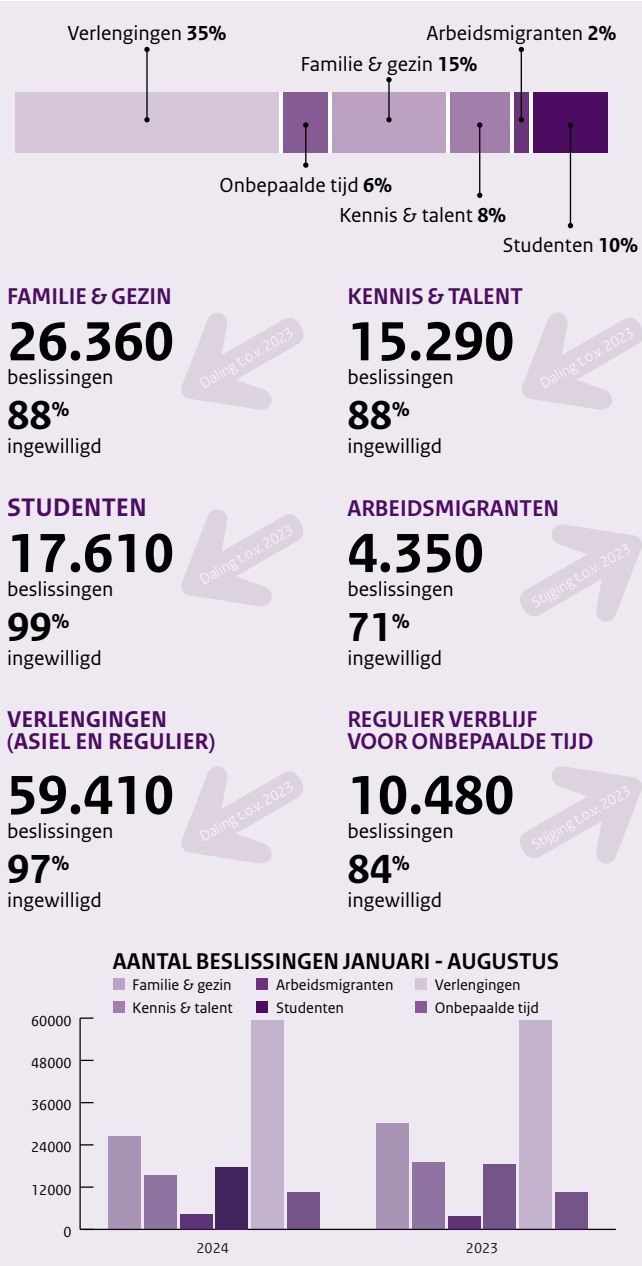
Verlengingen **35%**

Familie & gezin **15%**

Arbeidsmigranten **2%**

Onbepaalde tijd **6%**

Kennis & talent **8%**

Studenten **10%**

FAMILIE & GEZIN
26.360
beslissingen
88%
ingewilligd
Daling t.o.v. 2023

KENNIS & TALENT
15.290
beslissingen
88%
ingewilligd
Daling t.o.v. 2023

STUDENTEN
17.610
beslissingen
99%
ingewilligd
Daling t.o.v. 2023

ARBEIDSMIGRANTEN
4.350
beslissingen
71%
ingewilligd
Stijging t.o.v. 2023

VERLENGINGEN (ASIEL EN REGULIER)
59.410
beslissingen
97%
ingewilligd
Daling t.o.v. 2023

REGULIER VERBLIJF VOOR ONBEPAALDE TIJD
10.480
beslissingen
84%
ingewilligd
Stijging t.o.v. 2023

AANTAL BESLISSINGEN JANUARI - AUGUSTUS
Familie & gezin
Arbeidsmigranten
Verlengingen
Kennis & talent
Studenten
Onbepaalde tijd

60000
48000
36000
24000
12000
0

2024
2023